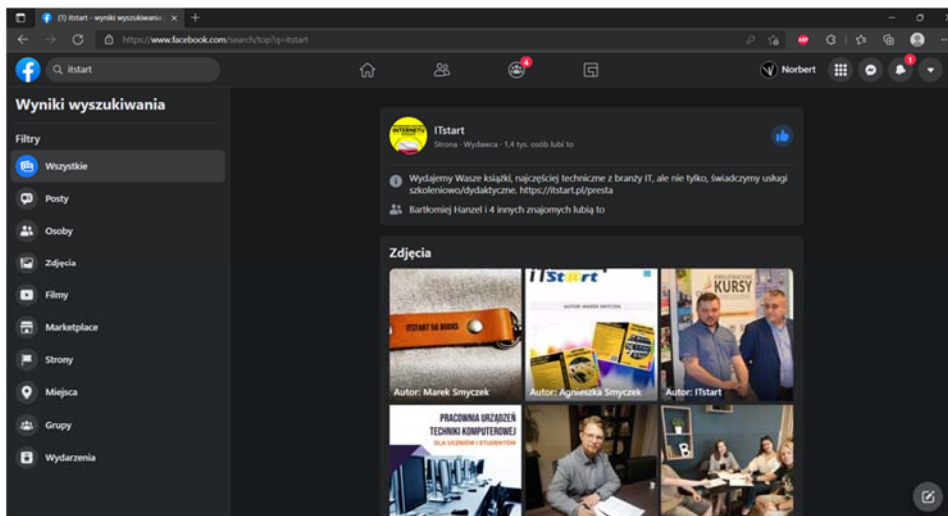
(1) itstart - wyniki wyszukiwania | ×

https://www.facebook.com/search/top?q=itstart

itstart

Norbert

Wyniki wyszukiwania

Filtry

Wszystkie

Posty

Osoby

Zdjęcia

Filmy

Marketplace

Strony

Miejsca

Grupy

Wydarzenia

ITstart

Strona · Wydawca · 1,4 tys. osób lubi to

Wydajemy Wasze książki, najczęściej techniczne z branży IT, ale nie tylko, świadczymy usługi szkoleniowo/dydaktyczne. https://itstart.pl/presta

Bartłomiej Hanzel i 4 innych znajomych lubią to

Zdjęcia

ITSTART S4 BOOKS

Autor: Marek Smyczek

ITstart

Autor: Agnieszka Smyczek

KURSY

Autor: ITstart

PRACOWNIA URZĄDZEŃ TECHNIKI KOMPUTEROWEJ

DLA UCZNIÓW I STUDENTÓW